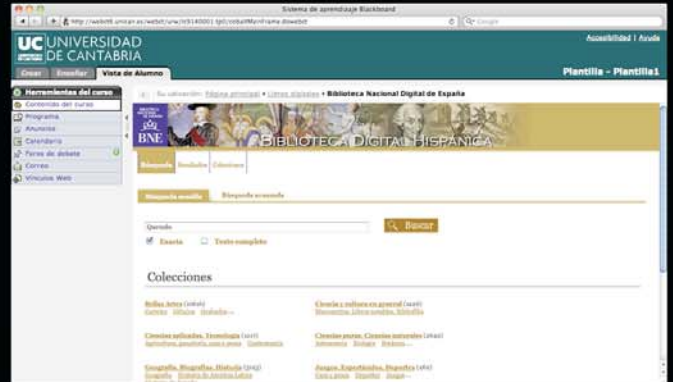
Sistema de aprendizaje Blackboard

http://webct6.unican.es/webct/urw/lc5140001.tp0/cobaltMainFrame.dowebct

Google

UC UNIVERSIDAD DE CANTABRIA

Accesibilidad | Ayuda

Crear | Enseñar | Vista de Alumno

Plantilla - Plantilla1

Herramientas del curso
Contenido del curso
Programa
Anuncios
Calendario
Foros de debate
Correo
Vínculos Web

Su ubicación: Página principal > Libros digitales > Biblioteca Nacional Digital de España

BNE

BIBLIOTECA DIGITAL HISPÁNICA

Búsqueda | Resultados | Colecciones

Búsqueda sencilla | Búsqueda avanzada

Quevedo

Buscar

Exacta | Texto completo

Colecciones

Bellas Artes (1616)
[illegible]

Ciencia y cultura en general (1446)
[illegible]

Ciencias aplicadas. Tecnología (417)
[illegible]

Ciencias puras. Ciencias naturales (2042)
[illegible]

Geografía. Biografías. Historia (999)
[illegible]

Juegos. Espectáculos. Deportes (181)
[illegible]